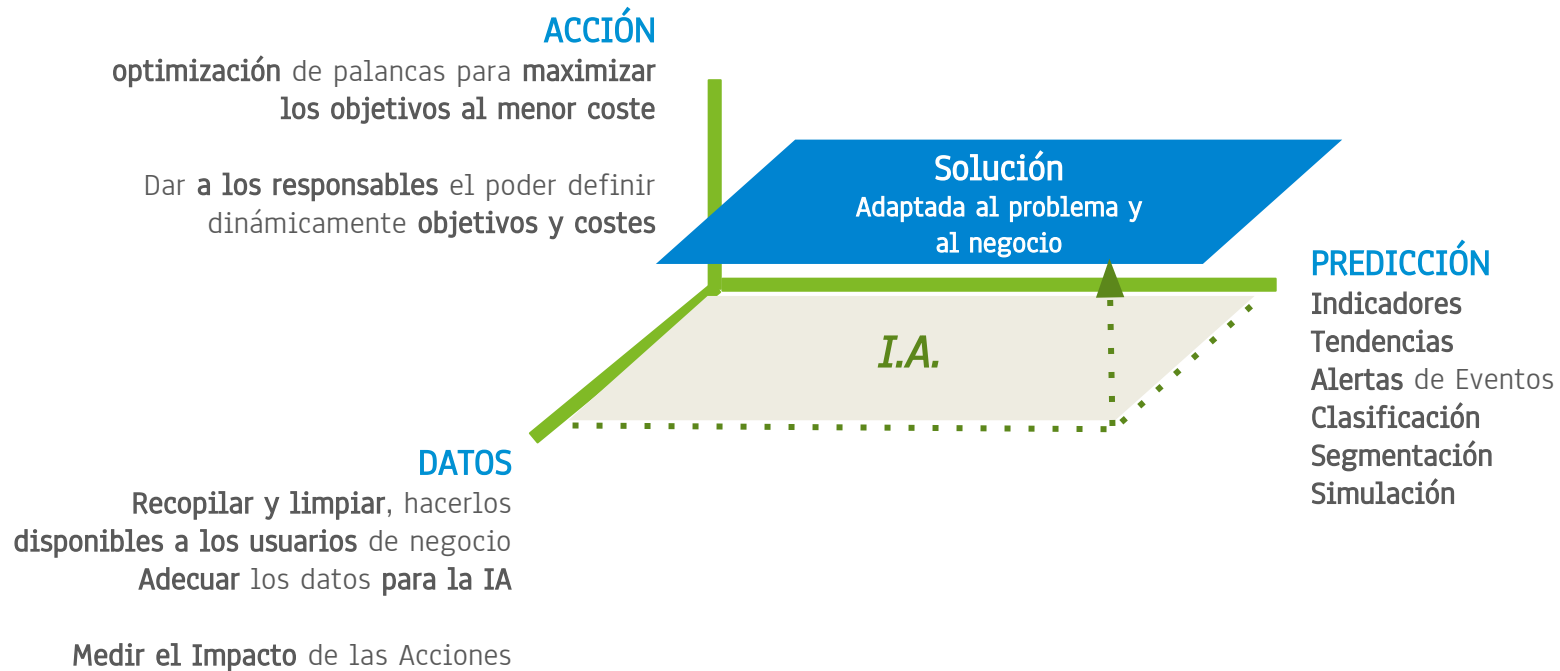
ACCIÓN
optimización de palancas para maximizar los objetivos al menor coste

Dar a los responsables el poder definir dinámicamente objetivos y costes

Solución
Adaptada al problema y al negocio

PREDICCIÓN
Indicadores
Tendencias
Alertas de Eventos
Clasificación
Segmentación
Simulación

I.A.

DATOS
Recopilar y limpiar, hacerlos disponibles a los usuarios de negocio
Adecuar los datos para la IA

Medir el Impacto de las Acciones